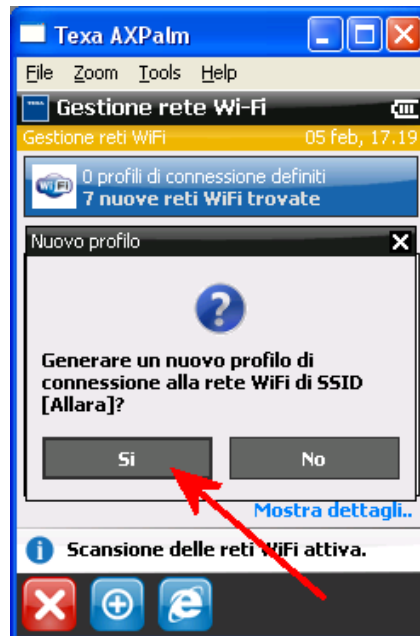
Texa AXPalm

File Zoom Tools Help

TEXA Gestione rete Wi-Fi

Gestione reti WiFi 05 feb, 17.19

WiFi 0 profili di connessione definiti
7 nuove reti WiFi trovate

Nuovo profilo

Generare un nuovo profilo di connessione alla rete WiFi di SSID [Allara]?

Si No

Mostra dettagli..

Scansione delle reti WiFi attiva.